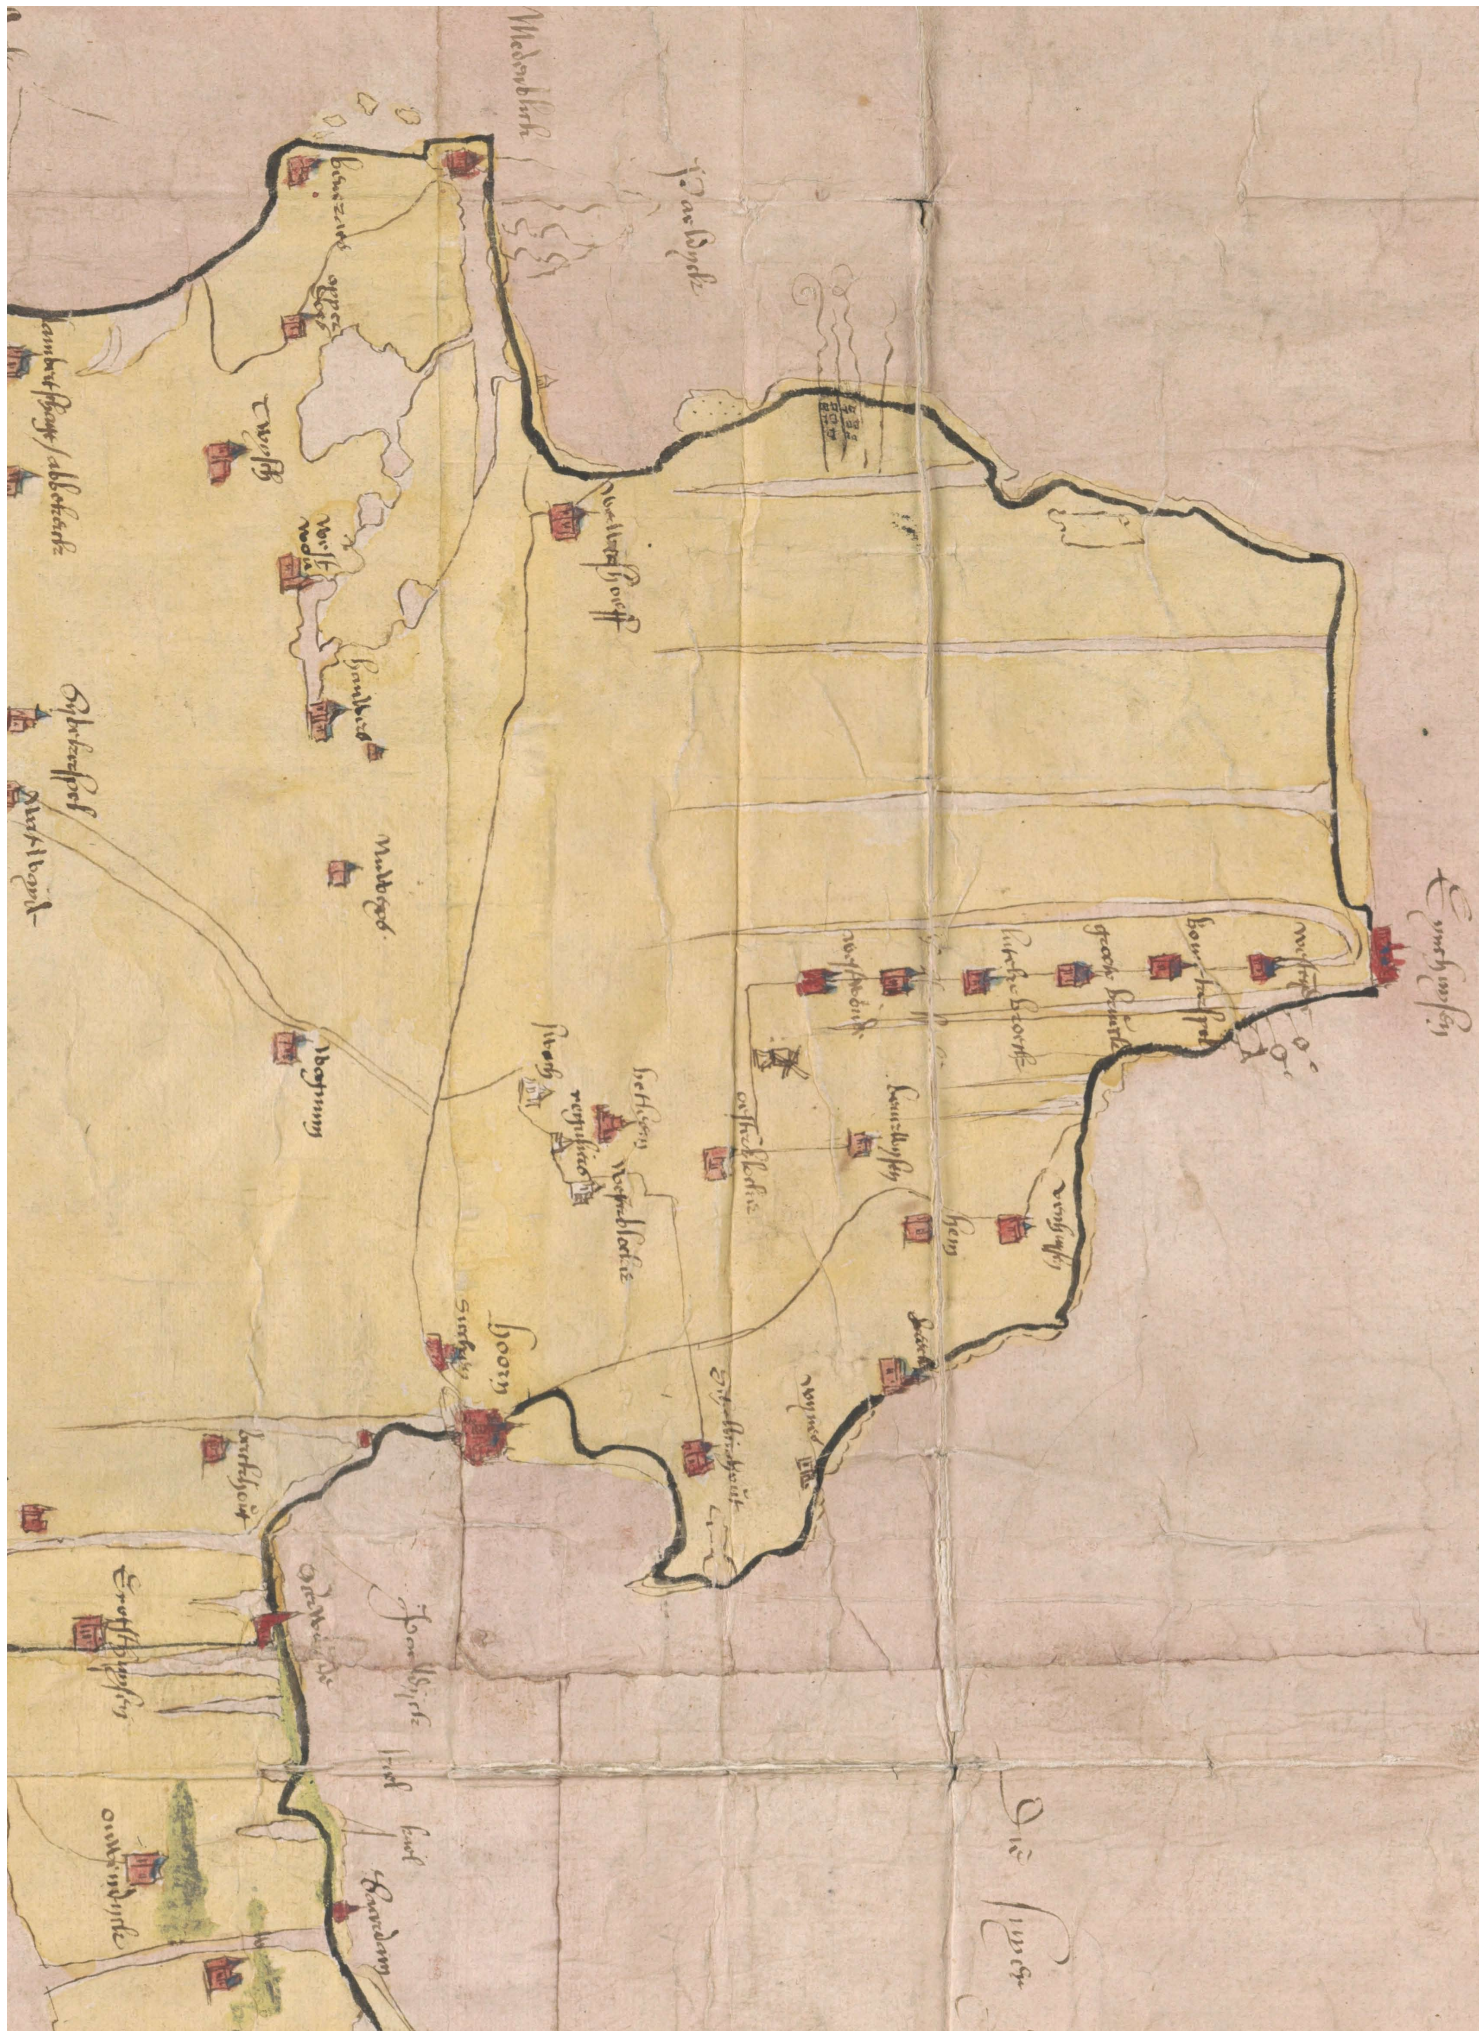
Medemblick
Vas Wyck
Enckhuysen
hoorn
Die Zuyder
Bovenkarspel
Grootebroeck
Hoochkarspel
Westwoudt
Oosterblocker
Venhuysen
Hem
Schellinkhout
Wijdenes
Berckhout
Sijbecarspel
Nibbixwoud
Wognum
Abbekerk
Twisk
Opperdoes
Lambertschaege
Oostwoud
Midwoud
Hauwert
Zwaag
Blokker
Westerblokker
Oudendijk
Avenhorn
Scharwoude
Grootschermer
Edam
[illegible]
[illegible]